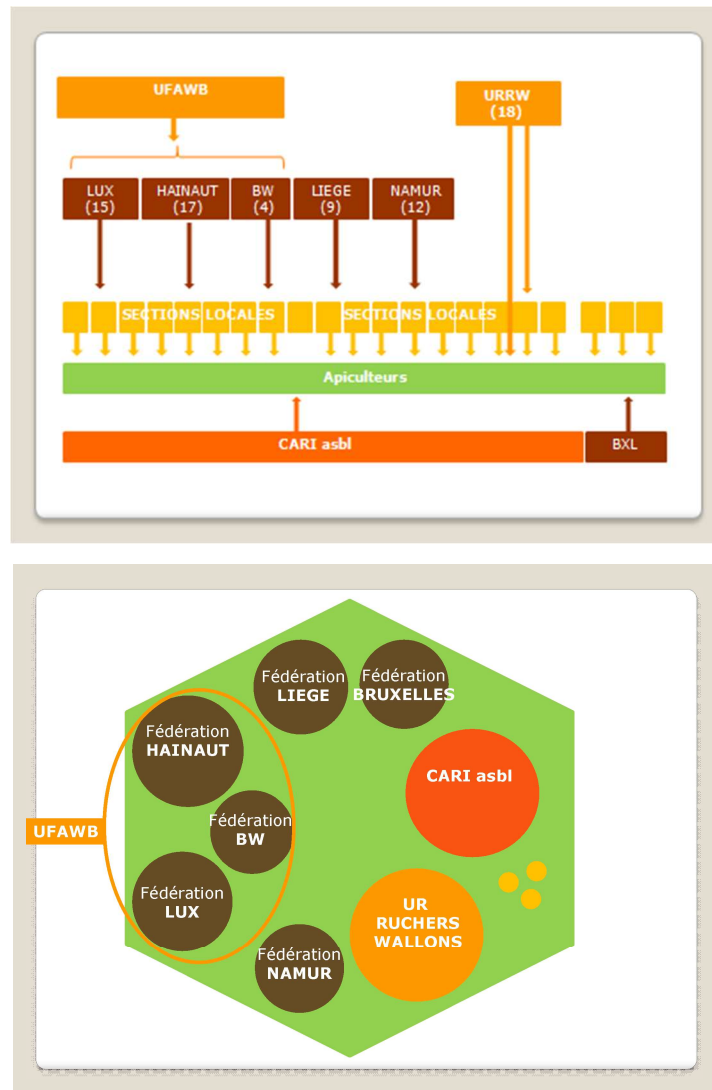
UFAWB

URRW
(18)

LUX
(15)

HAINAUT
(17)

BW
(4)

LIEGE
(9)

NAMUR
(12)

SECTIONS LOCALES

SECTIONS LOCALES

Apiculteurs

CARI asbl

BXL

Fédération
LIEGE

Fédération
BRUXELLES

Fédération
HAINAUT

CARI asbl

UFAWB

Fédération
BW

Fédération
LUX

UR
RUCHERS
WALLONS

Fédération
NAMUR